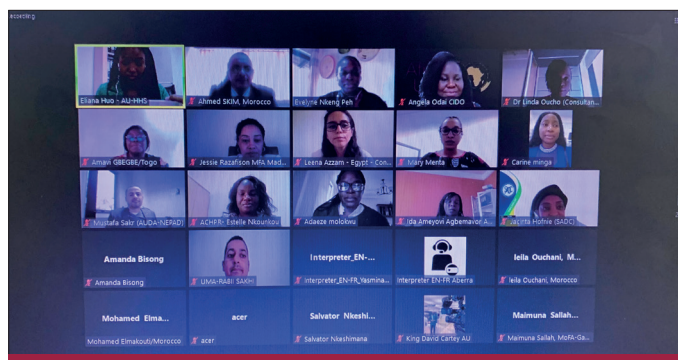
ecording

Eliana Huo - AU-HHS

Ahmed SKIM, Morocco

Evelyne Nkeng Peh

Angela Odai CIDO

Dr Linda Oucho (Consultan...

Amavi GBEGBE/Togo

Jessie Razafison MFA Mad...

Leena Azzam - Egypt - Con...

Mary Menta

Carine minga

Mustafa Sakr (AUDA-NEPAD)

ACHPR- Estelle Nkounkou

Adaeze molokwu

Ida Ameyovi Agbemavor A...

Jacinta Hofnie (SADC)

Amanda Bisong

Amanda Bisong

UMA-RABI SAKHI

Interpreter_EN-...

Interpreter_EN-FR_Yasmina...

Interpreter EN-FR Aberra

leila Ouchani, M...

leila Ouchani, Morocco

Mohamed Elma...

Mohamed Elmakouti/Morocco

acer

acer

Salvator Nkeshi...

Salvator Nkeshimana

King David Cartey AU

Maimuna Sallah...

Maimuna Sallah, MoFA-Ga...